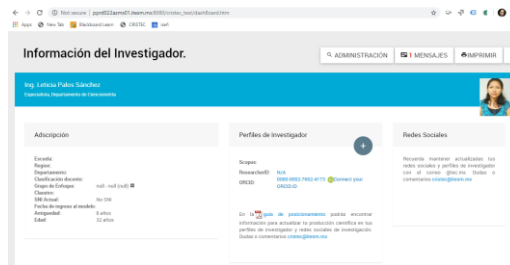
Not secure | pgm002asmx01.itesm.mx:8080/cristec_test/dashboard.htm

Apps New Tab Blackboard Learn CRISTEC Intel

Información del Investigador.

ADMINISTRACIÓN 1 MENSAJES IMPRIMIR

Ing. Leticia Palos Sánchez
Especialista, Departamento de Conocimiento

Adscripción

Escuela:
Region:
Departamento:
Clasificación docente:
Grupo de Enfoque: null - null (null)
Claustro:
SNI Actual: No SNI
Fecha de ingreso al modelo:
Antigüedad: 8 años
Edad: 33 años

Perfiles de Investigador

Scopus:
ResearcherID: N/A
ORCID: 0000-0002-7492-4173 Connect your ORCID iD

En la guía de posicionamiento podrás encontrar información para actualizar tu producción científica en sus perfiles de investigador y redes sociales de investigación. Dudas o comentarios cristec@itesm.mx

Redes Sociales

Recuerda mantener actualizadas tus redes sociales y perfiles de investigador con el correo @tec.mx. Dudas o comentarios cristec@itesm.mx